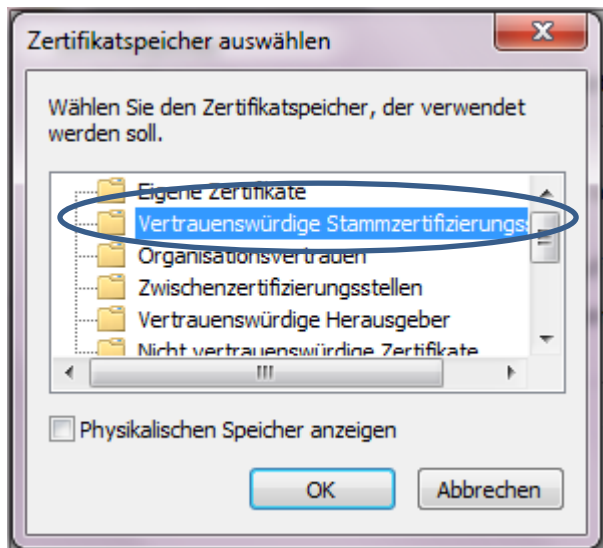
Zertifikatspeicher auswählen

Wählen Sie den Zertifikatspeicher, der verwendet werden soll.

Eigene Zertifikate
Vertrauenswürdige Stammzertifizierungs
Organisationsvertrauen
Zwischenzertifizierungsstellen
Vertrauenswürdige Herausgeber
Nicht vertrauenswürdige Zertifikate

Physikalischen Speicher anzeigen

OK
Abbrechen